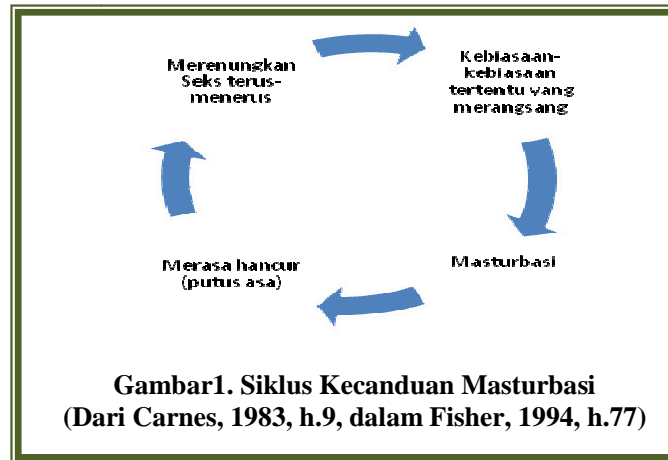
Merenungkan Seks terus-menerus

Kebiasaan-kebiasaan tertentu yang merangsang

Masturbasi

Merasa hancur (putus asa)

Gambar1. Siklus Kecanduan Masturbasi
(Dari Carnes, 1983, h.9, dalam Fisher, 1994, h.77)